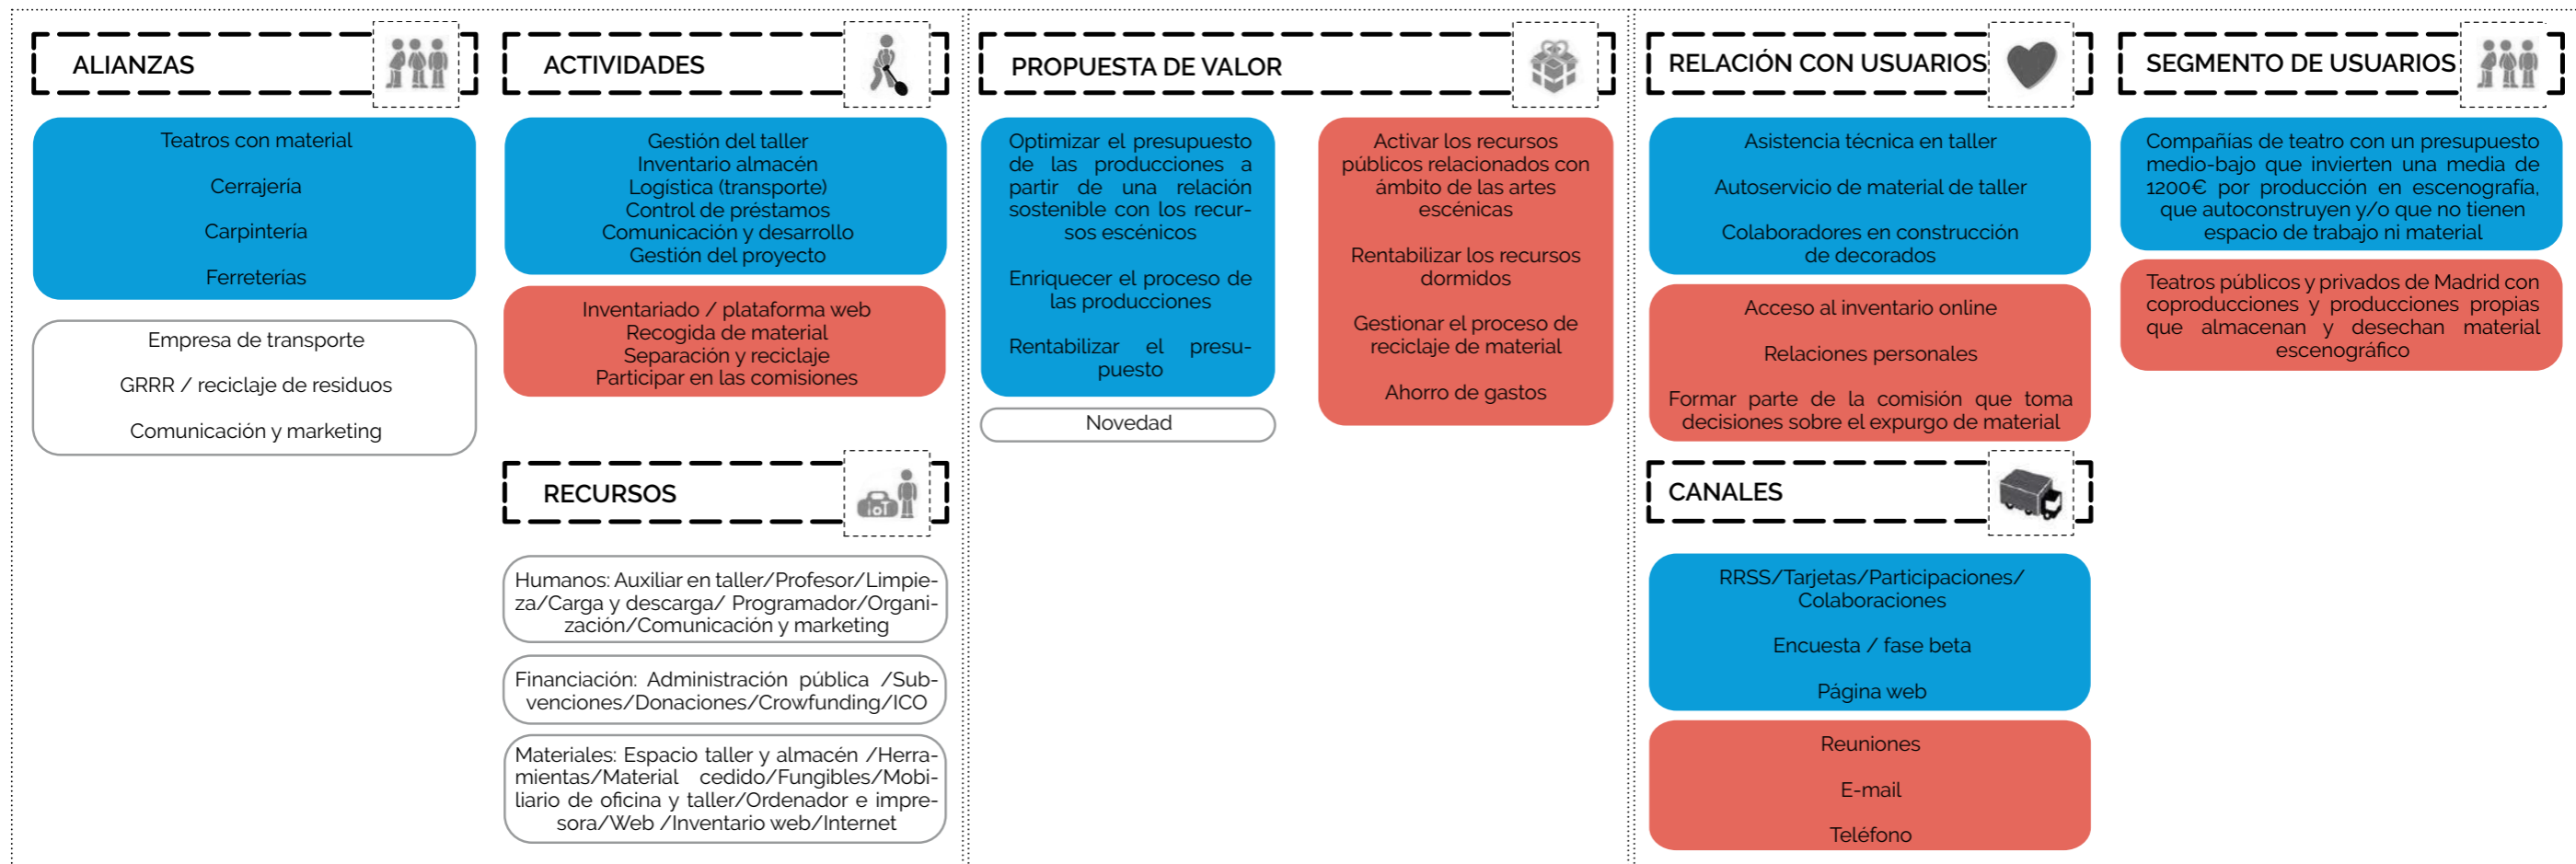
ALIANZAS

Teatros con material

Cerrajería

Carpintería

Ferreterías

Empresa de transporte

GRRR / reciclaje de residuos

Comunicación y marketing

ACTIVIDADES

Gestión del taller
Inventario almacén
Logística (transporte)
Control de préstamos
Comunicación y desarrollo
Gestión del proyecto

Inventariado / plataforma web
Recogida de material
Separación y reciclaje
Participar en las comisiones

RECURSOS

Humanos: Auxiliar en taller/Profesor/Limpieza/Carga y descarga/ Programador/Organización/Comunicación y marketing

Financiación: Administración pública /Subvenciones/Donaciones/Crowfunding/ICO

Materiales: Espacio taller y almacén /Herramientas/Material cedido/Fungibles/Mobiliario de oficina y taller/Ordenador e impresora/Web /Inventario web/Internet

PROPUESTA DE VALOR

Optimizar el presupuesto de las producciones a partir de una relación sostenible con los recursos escénicos

Enriquecer el proceso de las producciones

Rentabilizar el presupuesto

Novedad

Activar los recursos públicos relacionados con ámbito de las artes escénicas

Rentabilizar los recursos dormidos

Gestionar el proceso de reciclaje de material

Ahorro de gastos

RELACIÓN CON USUARIOS

Asistencia técnica en taller

Autoservicio de material de taller

Colaboradores en construcción de decorados

Acceso al inventario online

Relaciones personales

Formar parte de la comisión que toma decisiones sobre el expurgo de material

CANALES

RRSS/Tarjetas/Participaciones/ Colaboraciones

Encuesta / fase beta

Página web

Reuniones

E-mail

Teléfono

SEGMENTO DE USUARIOS

Compañías de teatro con un presupuesto medio-bajo que invierten una media de 1200€ por producción en escenografía, que autoconstruyen y/o que no tienen espacio de trabajo ni material

Teatros públicos y privados de Madrid con coproducciones y producciones propias que almacenan y desechan material escenográfico